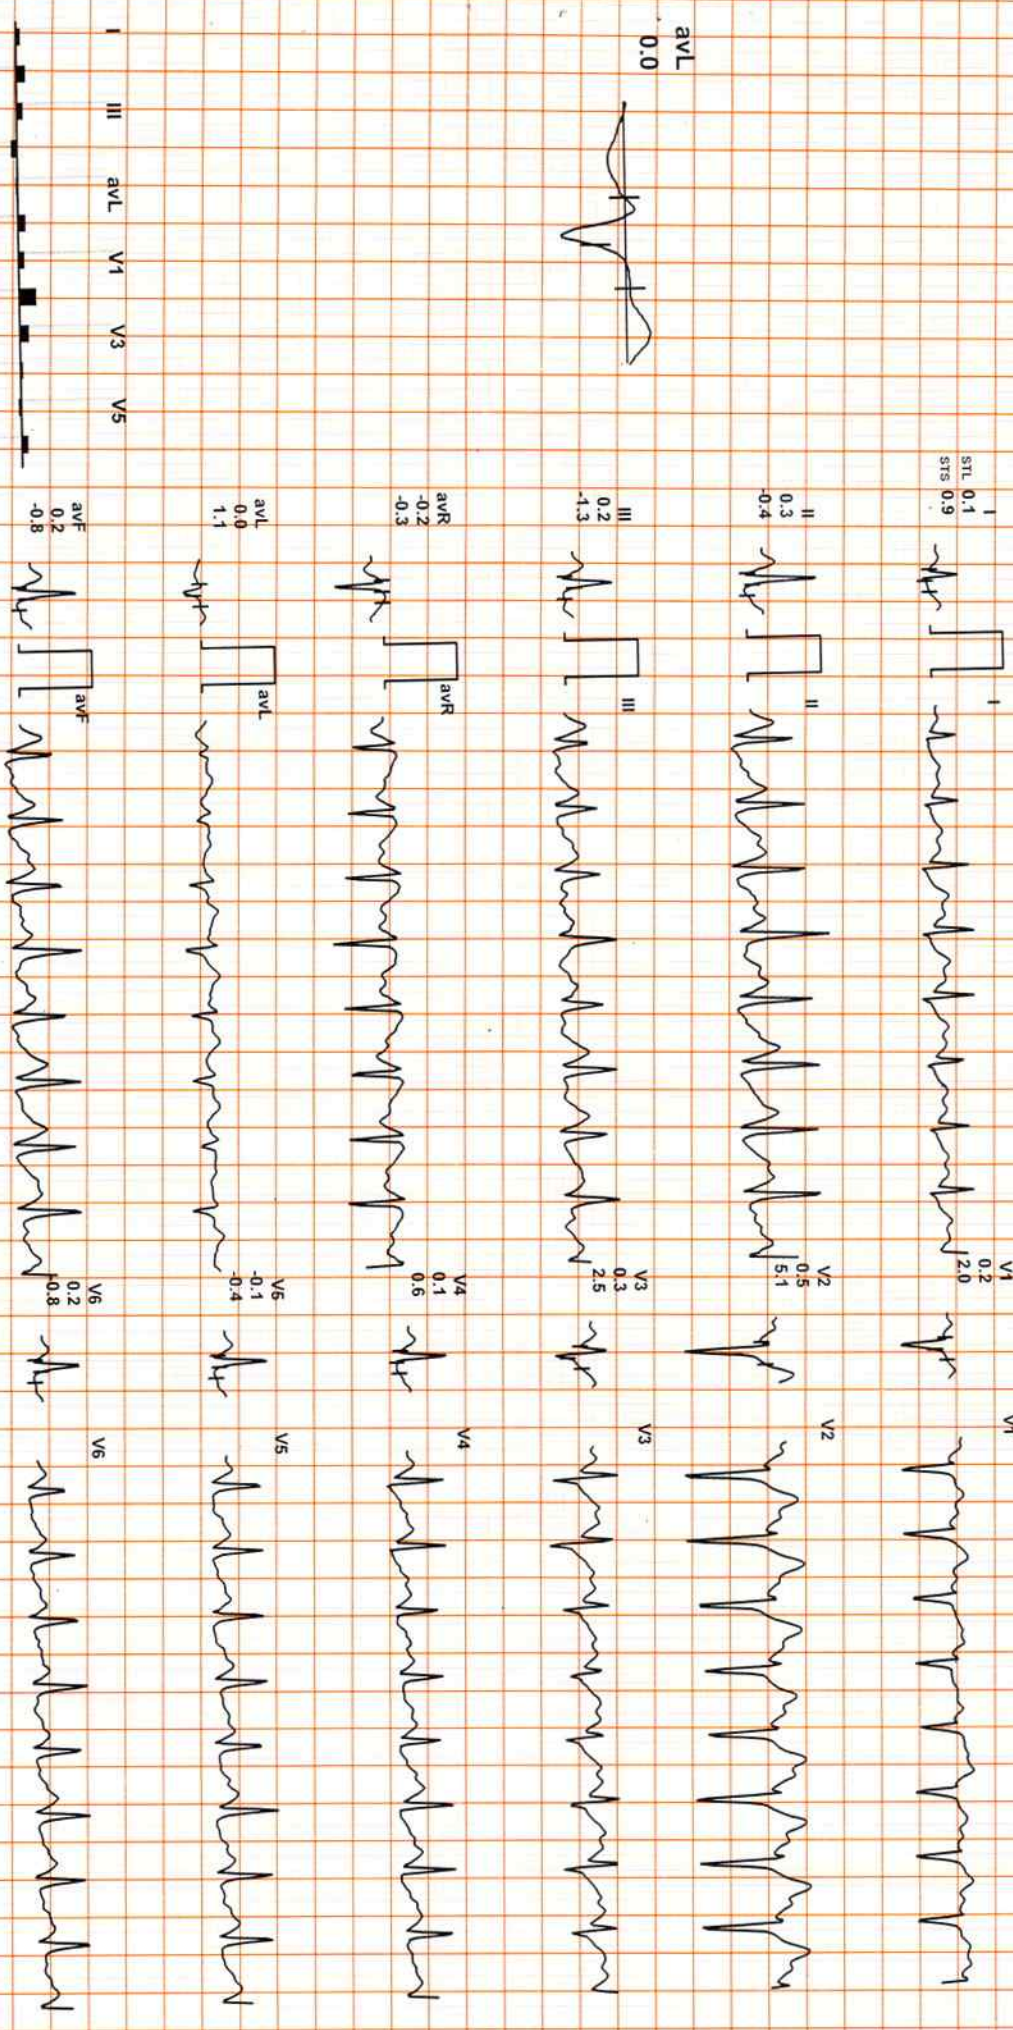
avL
0.0

I
II
avL
V1
V3
V5

I
STL 0.1
STS 0.9

I

II
0.3
-0.4

II

III
0.2
-1.3

III

avR
-0.2
-0.3

avR

avL
0.0
1.1

avL

avF
0.2
-0.8

avF

V1
0.2
2.0

V1

V2
0.5
5.1

V2

V3
0.3
2.5

V3

V4
0.1
0.6

V4

V5
-0.1
-0.4

V5

V6
0.2
-0.8

V6